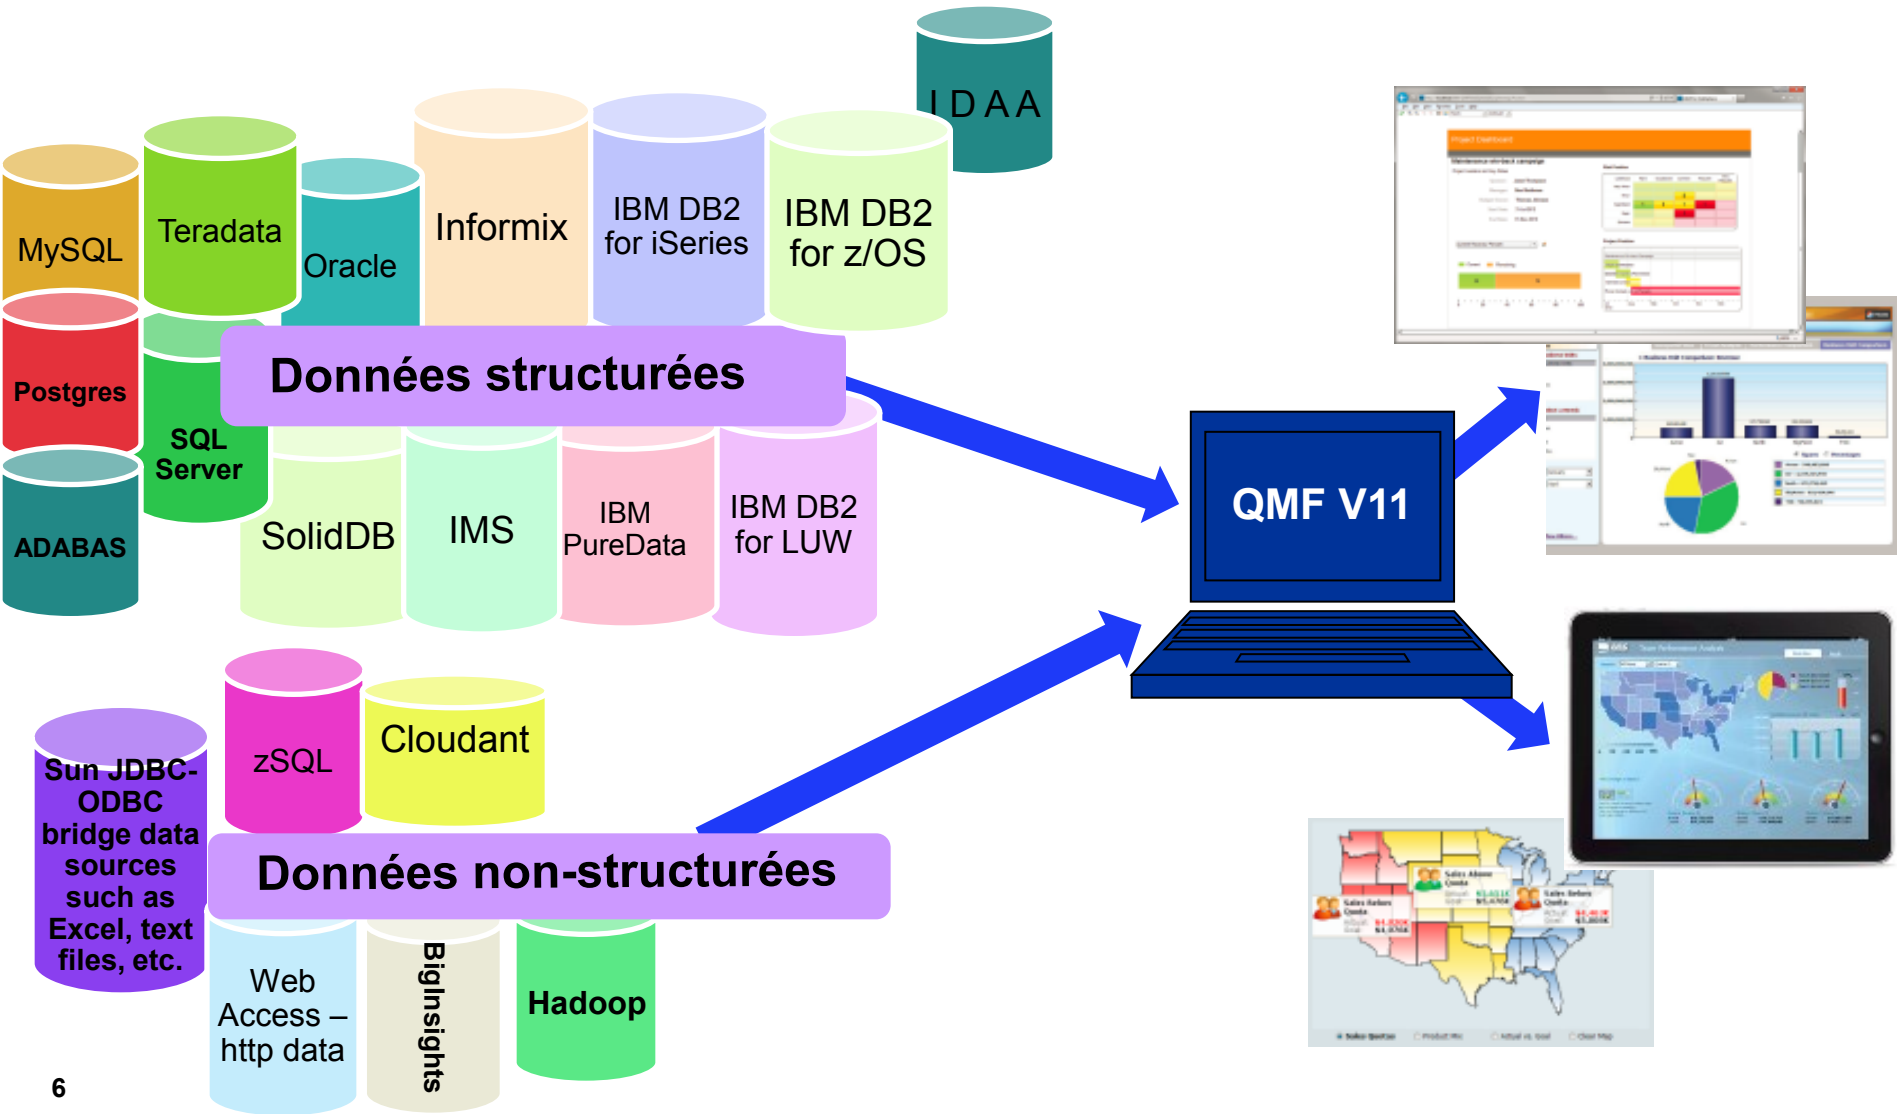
IDAA

MySQL

Teradata

Oracle

Informix

IBM DB2 for iSeries

IBM DB2 for z/OS

Postgres

SQL Server

ADABAS

Données structurées

SolidDB

IMS

IBM PureData

IBM DB2 for LUW

QMF V11

Sun JDBC-ODBC bridge data sources such as Excel, text files, etc.

zSQL

Cloudant

Données non-structurées

Web Access – http data

BigInsights

Hadoop

6